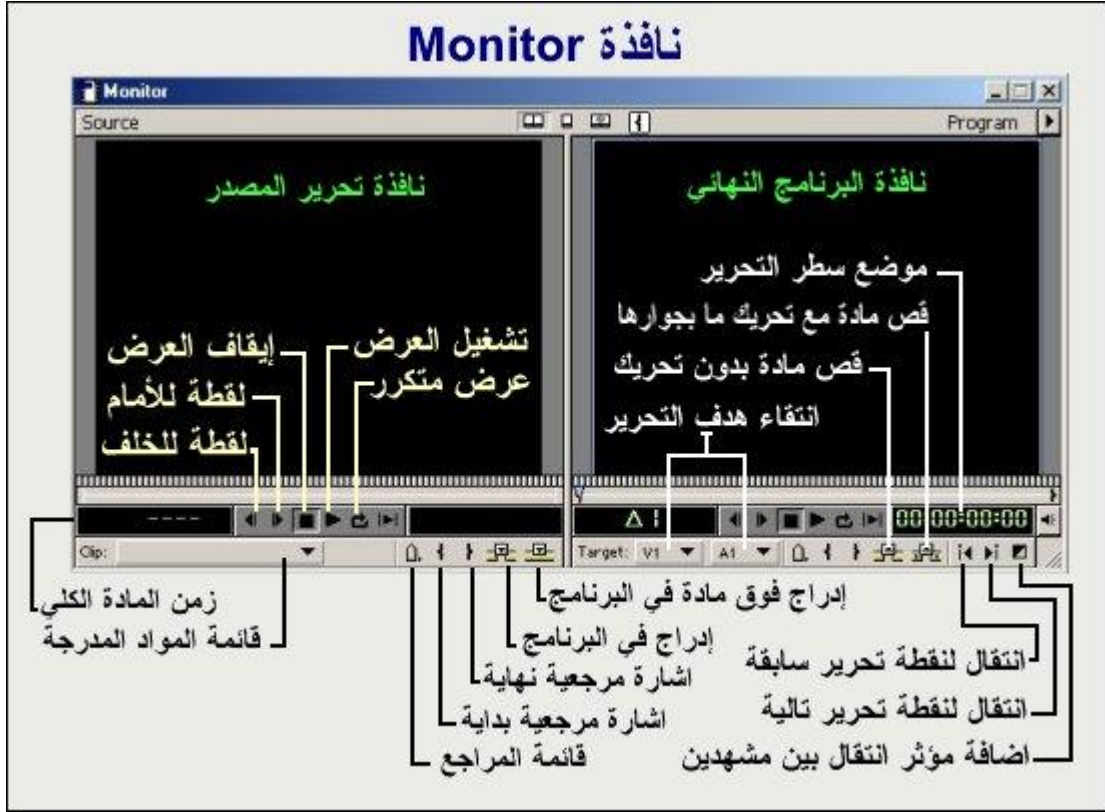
نافذة Monitor

Monitor

Source

Program

نافذة تحرير المصدر

نافذة البرنامج النهائي

موضع سطر التحرير

قص مادة مع تحريك ما بجوارها

قص مادة بدون تحريك

انتقاء هدف التحرير

إيقاف العرض

تشغيل العرض

لقطة للأمام

عرض متكرر

لقطة للخلف

----

Δ

00:00:00:00

Clip:

Target: V1

A1

زمن المادة الكلي

قائمة المواد المدرجة

إدراج فوق مادة في البرنامج

إدراج في البرنامج

اشارة مرجعية نهاية

اشارة مرجعية بداية

قائمة المراجع

انتقال لنقطة تحرير سابقة

انتقال لنقطة تحرير تالية

اضافة مؤثر انتقال بين مشهدين